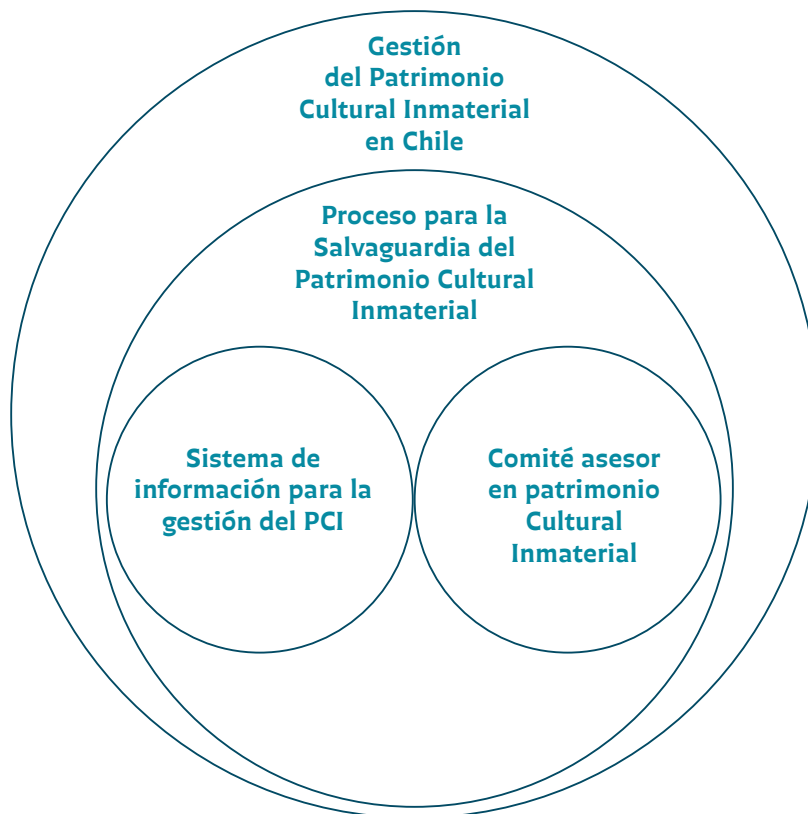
Gestión del Patrimonio Cultural Inmaterial en Chile

Proceso para la Salvaguardia del Patrimonio Cultural Inmaterial

Sistema de información para la gestión del PCI

Comité asesor en patrimonio Cultural Inmaterial